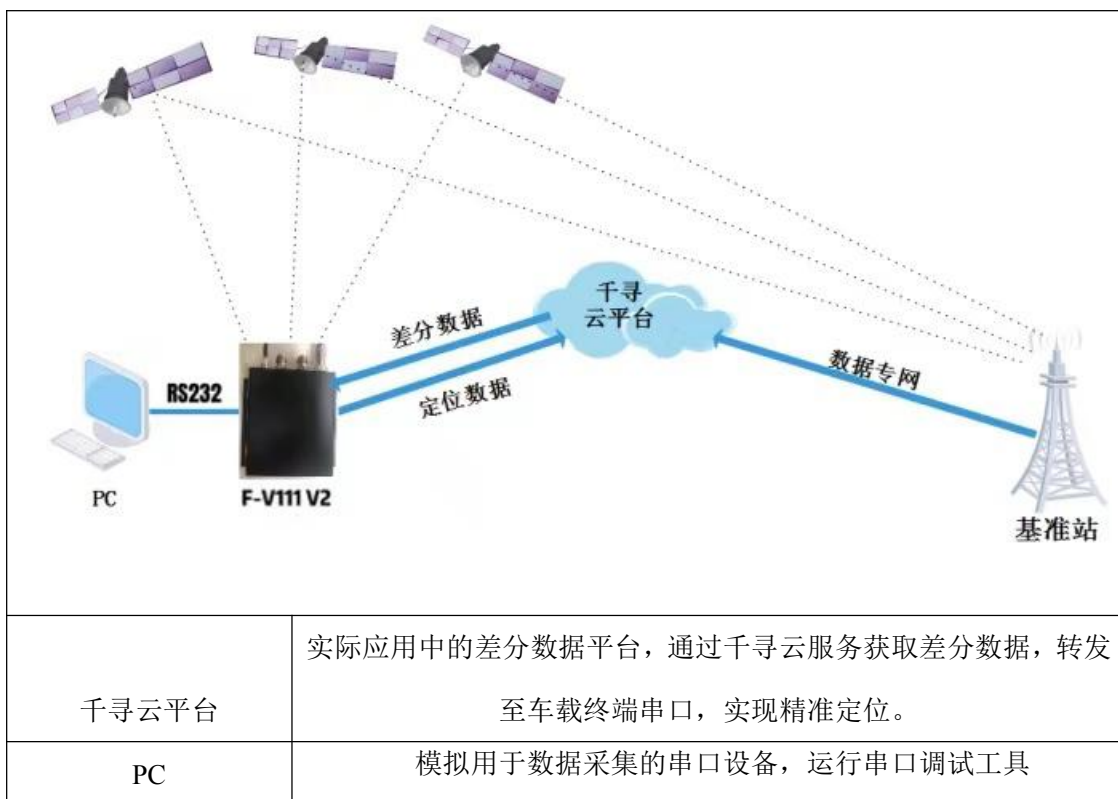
千寻云平台

差分数据

定位数据

数据专网

RS232

PC

F-V111 V2

基准站

| | |
|---|---|
| 千寻云平台 | 实际应用中的差分数据平台，通过千寻云服务获取差分数据，转发至车载终端串口，实现精准定位。 |
| PC | 模拟用于数据采集的串口设备，运行串口调试工具 |